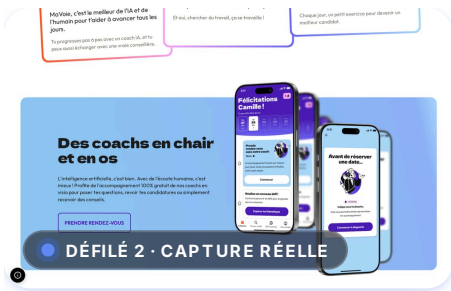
MaVoie, c'est le meilleur de l'IA et de l'humain pour t'aider à avancer tous les jours.

Tu progresses pas à pas avec un coach IA, et tu peux aussi échanger avec une vraie conseillère.

Et oui, chercher du travail, ça se travaille !

Chaque jour, un petit exercice pour devenir un meilleur candidat.

Des coachs en chair et en os

L'intelligence artificielle, c'est bien. Avec de l'écoute humaine, c'est mieux ! Profite de l'accompagnement 100% gratuit de nos coachs en visio pour poser tes questions, revoir tes candidatures ou simplement recevoir des conseils.

PRENDRE RENDEZ-VOUS

Félicitations Camille !

Avant de réserver une date...

DÉFILÉ 2 · CAPTURE RÉELLE